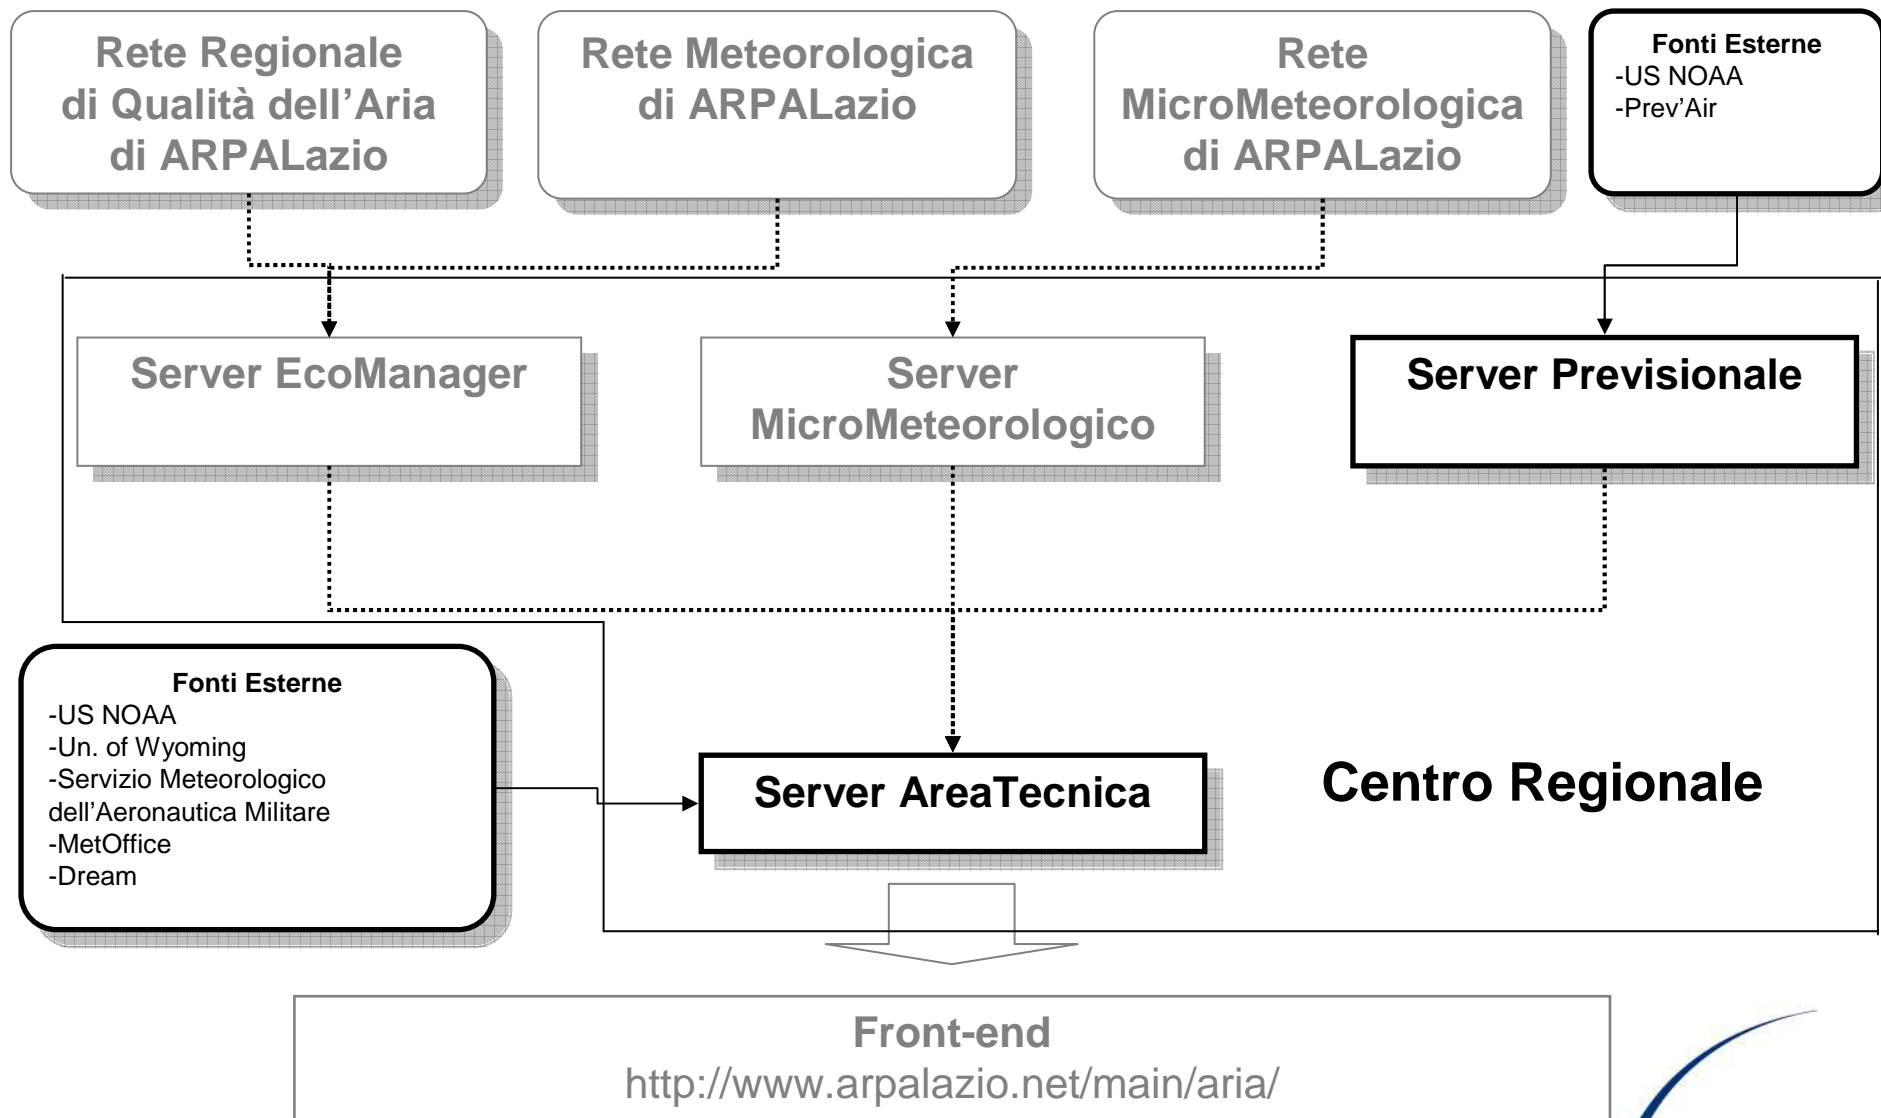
Rete Regionale di Qualità dell'Aria di ARPALazio

Rete Meteorologica di ARPALazio

Rete MicroMeteorologica di ARPALazio

Fonti Esterne
-US NOAA
-Prev'Air

Server EcoManager

Server MicroMeteorologico

Server Previsionale

Fonti Esterne
-US NOAA
-Un. of Wyoming
-Servizio Meteorologico dell'Aeronautica Militare
-MetOffice
-Dream

Server AreaTecnica

Centro Regionale

Front-end
http://www.arpalazio.net/main/aria/